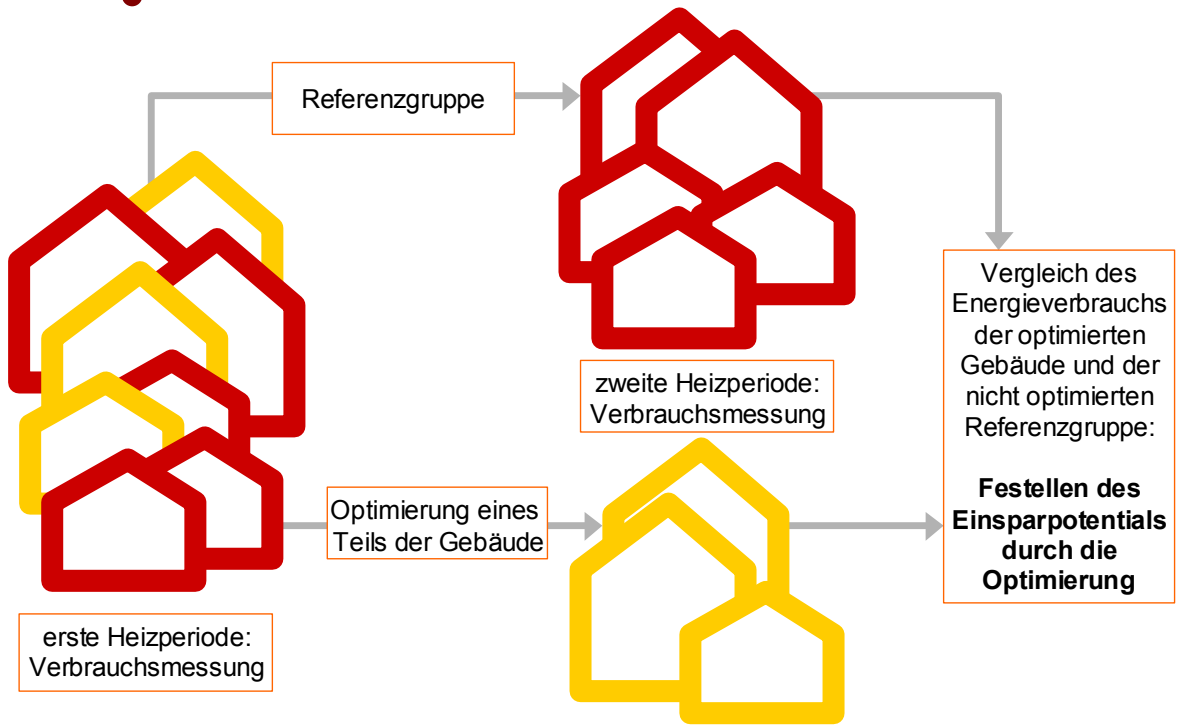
Referenzgruppe

zweite Heizperiode: Verbrauchsmessung

Vergleich des Energieverbrauchs der optimierten Gebäude und der nicht optimierten Referenzgruppe:

**Festellen des Einsparpotentials durch die Optimierung**

Optimierung eines Teils der Gebäude

erste Heizperiode: Verbrauchsmessung